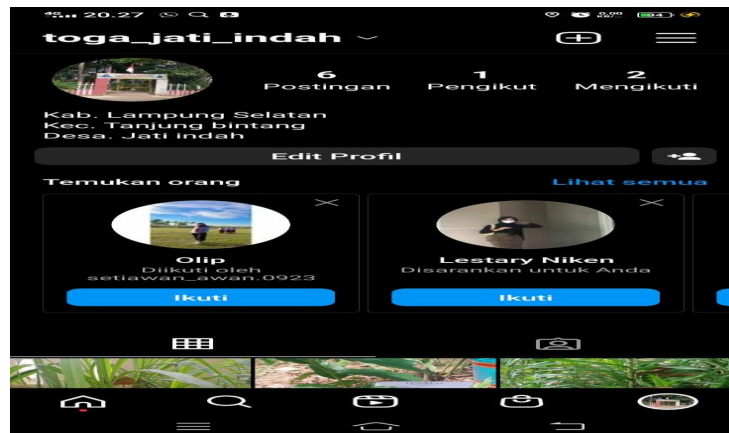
4G 20.27

toga_jati_indah

6
Postingan

1
Pengikut

2
Mengikuti

Kab. Lampung Selatan
Kec. Tanjung bintang
Desa. Jati indah

Edit Profil

Temukan orang

Lihat semua

Olip
Diikuti oleh setiawan_awan.0923

Ikuti

Lestary Niken
Disarankan untuk Anda

Ikuti